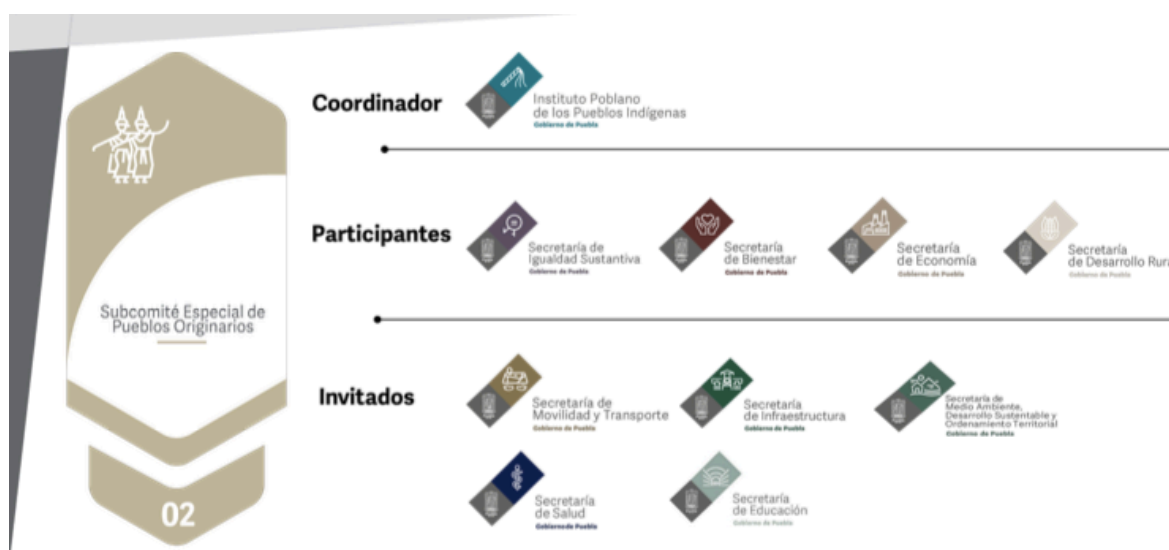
Subcomité Especial de Pueblos Originarios

02

Coordinador

Instituto Poblano de los Pueblos Indígenas
Gobierno de Puebla

Participantes

Secretaría de Igualdad Sustantiva
Gobierno de Puebla

Secretaría de Bienestar
Gobierno de Puebla

Secretaría de Economía
Gobierno de Puebla

Secretaría de Desarrollo Rura
Gobierno de Puebla

Invitados

Secretaría de Movilidad y Transporte
Gobierno de Puebla

Secretaría de Infraestructura
Gobierno de Puebla

Secretaría de Medio Ambiente, Desarrollo Sustentable y Ordenamiento Territorial
Gobierno de Puebla

Secretaría de Salud
Gobierno de Puebla

Secretaría de Educación
Gobierno de Puebla